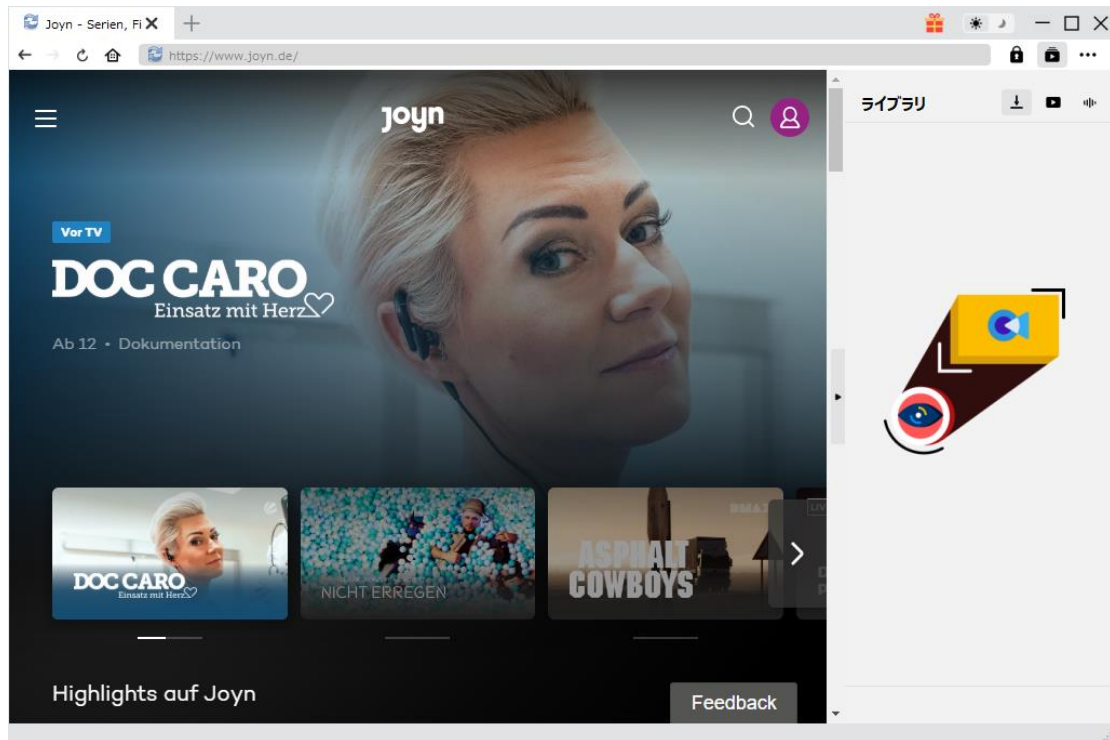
Joyn - Serien, Fi

https://www.joyn.de/

joyn

Vor TV

DOC CARO
Einsatz mit Herz

Ab 12 • Dokumentation

DOC CARO
Einsatz mit Herz

NICHT ERREGEN

ASPHALT COWBOYS

Highlights auf Joyn

Feedback

ライブラリ